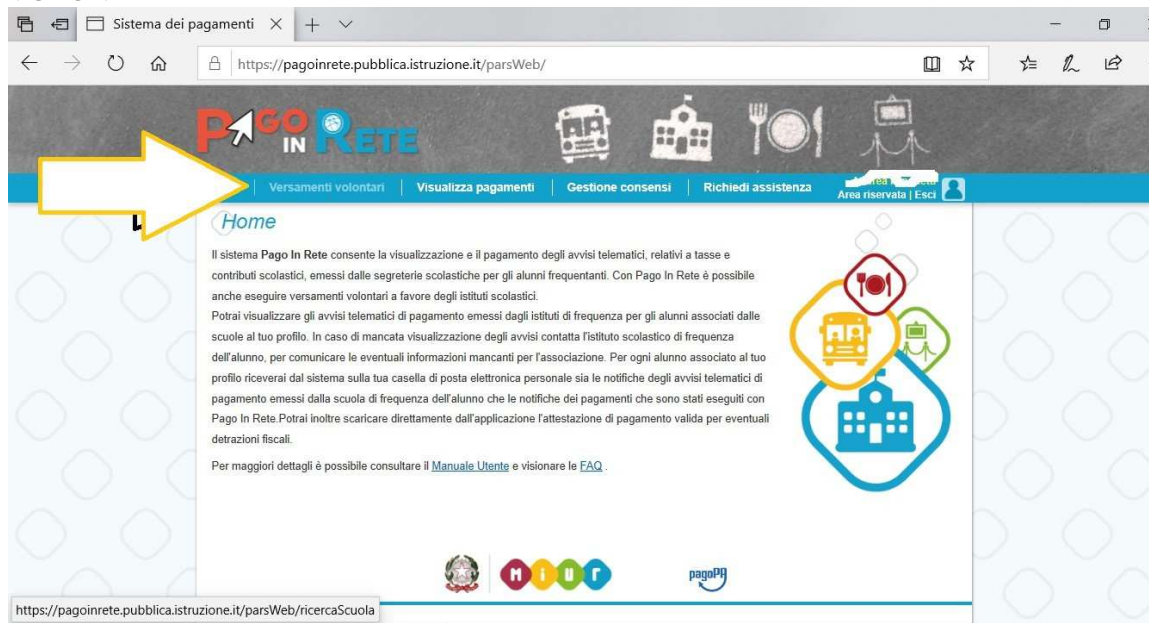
Sistema dei pagamenti

https://pagoinrete.pubblica.istruzione.it/parsWeb/

PAGO IN RETE

Versamenti volontari | Visualizza pagamenti | Gestione consensi | Richiedi assistenza

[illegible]
Area riservata | Esci

Home

Il sistema **Pago In Rete** consente la visualizzazione e il pagamento degli avvisi telematici, relativi a tasse e contributi scolastici, emessi dalle segreterie scolastiche per gli alunni frequentanti. Con Pago In Rete è possibile anche eseguire versamenti volontari a favore degli istituti scolastici.
Potrai visualizzare gli avvisi telematici di pagamento emessi dagli istituti di frequenza per gli alunni associati dalle scuole al tuo profilo. In caso di mancata visualizzazione degli avvisi contatta l'istituto scolastico di frequenza dell'alunno, per comunicare le eventuali informazioni mancanti per l'associazione. Per ogni alunno associato al tuo profilo riceverai dal sistema sulla tua casella di posta elettronica personale sia le notifiche degli avvisi telematici di pagamento emessi dalla scuola di frequenza dell'alunno che le notifiche dei pagamenti che sono stati eseguiti con Pago In Rete.Potrai inoltre scaricare direttamente dall'applicazione l'attestazione di pagamento valida per eventuali detrazioni fiscali.

Per maggiori dettagli è possibile consultare il Manuale Utente e visionare le FAQ .

MIUR

pagoPA

https://pagoinrete.pubblica.istruzione.it/parsWeb/ricercaScuola